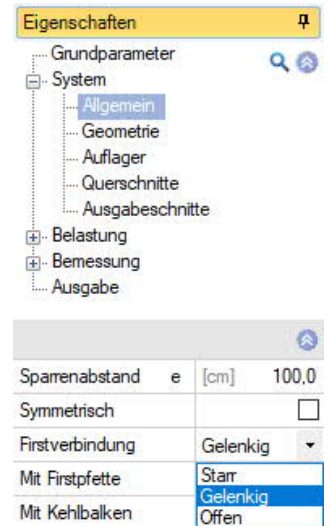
Eigenschaften

Grundparameter
System
Allgemein
Geometrie
Auflager
Querschnitte
Ausgabeschnitte
Belastung
Bemessung
Ausgabe

| | | | |
|---|---|---|---|
| Sparrenabstand | e | [cm] | 100,0 |
| Symmetrisch | | | |
| Firstverbindung | | Gelenkig | |
| Mit Firstpfette | | Starr | |
| | | Gelenkig | |
| Mit Kehlbalken | | Offen | |